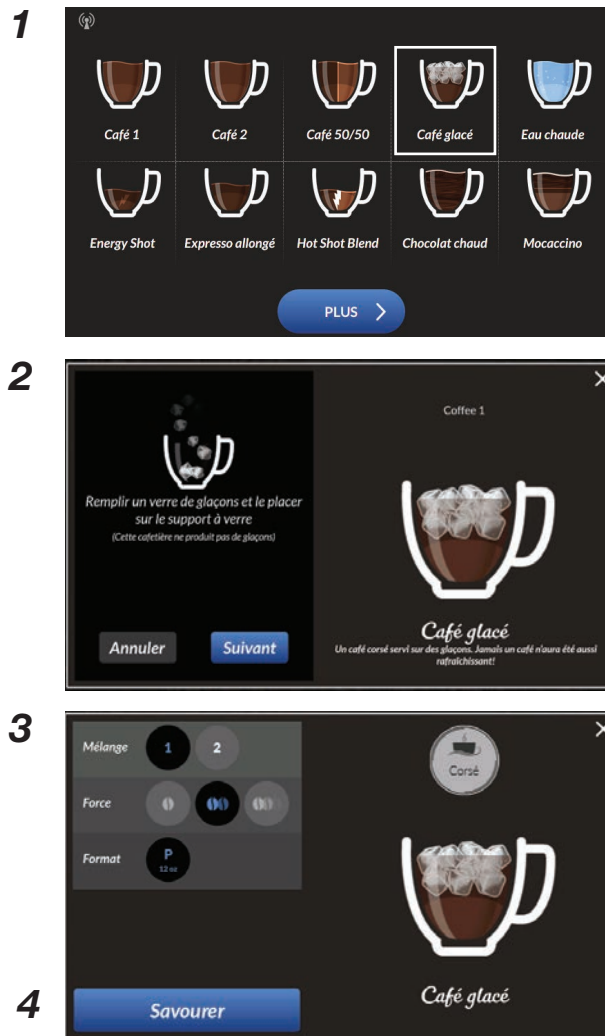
1

Café 1
Café 2
Café 50/50
Café glacé
Eau chaude
Energy Shot
Expresso allongé
Hot Shot Blend
Chocolat chaud
Mocaccino

PLUS >

2

Remplir un verre de glaçons et le placer sur le support à verre
(Cette cafetière ne produit pas de glaçons)

Annuler
Suivant

Coffee 1

Café glacé
Un café corsé servi sur des glaçons. Jamais un café n'aura été aussi rafraîchissant!

3

Mélange 1 2
Force
Format P 12 oz

Corsé

Café glacé

4

Savourer